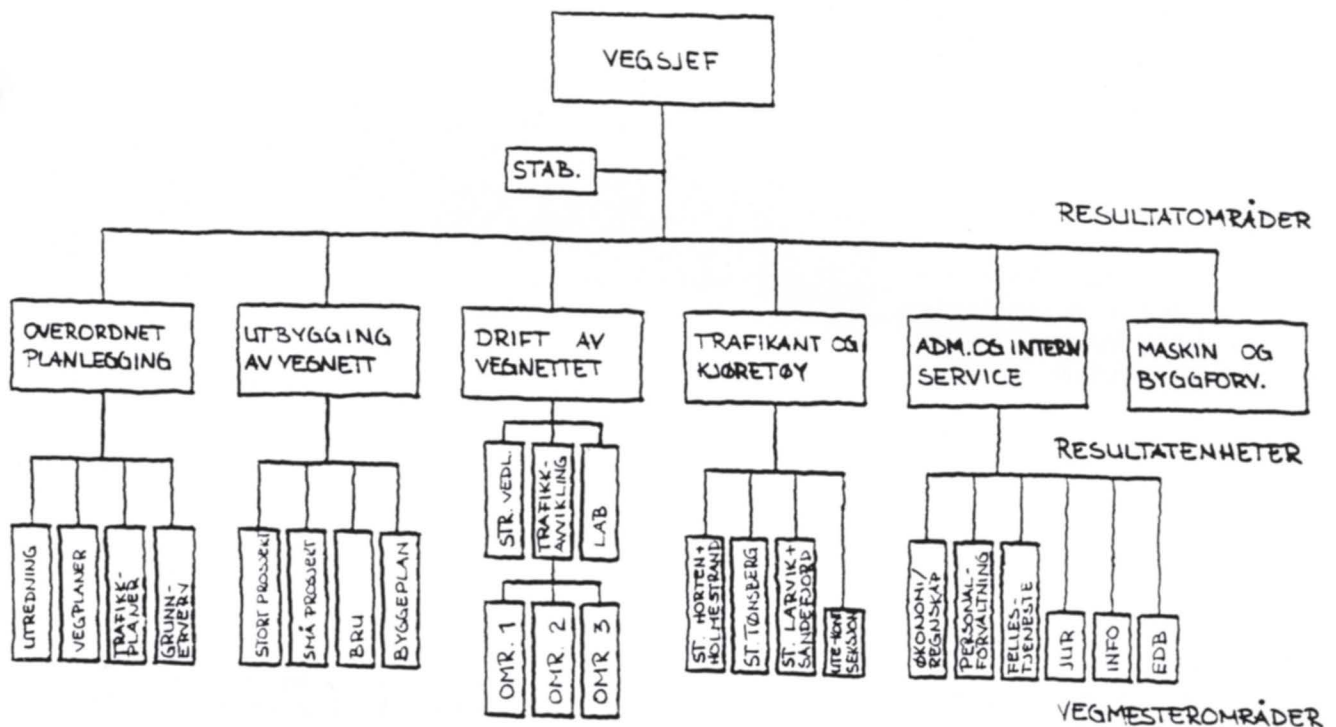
VEGSJEF

STAB.

RESULTATOMRÅDER

OVERORDNET PLANLEGGING

UTBYGGING AV VEGNETT

DRIFT AV VEGNETTET

TRAFIKANT OG KJØRETØY

ADM. OG INTERN SERVICE

MASKIN OG BYGGFORV.

RESULTATENHETER

UTREDNING

VEGPLANER

TRAFIKK-PLANER

GRUNN-ERVERV

STORT PROSJEKT

SMÅ PROSJEKT

BRU

BYGGEPLAN

STR. VEDL.

TRAFIKK-AVVIKLING

LAB

OMR. 1

OMR. 2

OMR. 3

ST. HORTEN + HOLMESTRAND

ST. TØNSBERG

ST. LARVIK + SANDEFJORD

UTE-KONT. SEKSJON

ØKONOMI/ REGNSKAP

PERSONAL-FORVALTNING

FELLES-TJENESTE

JUR

INFO

EDB

VEGMESTEROMRÅDER